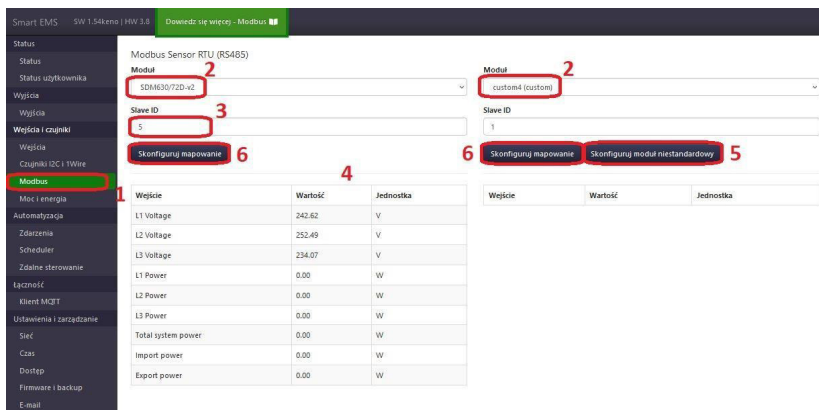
Smart EMS SW 1.54keno | HW 3.8 Dowiedz się więcej - Modbus

Status
Status
Status użytkownika
Wyjścia
Wyjścia
Wejścia i czujniki
Wejścia
Czujniki I2C i 1Wire
Modbus
Moc i energia
Automatyzacja
Zdarzenia
Scheduler
Zdalne sterowanie
Łączność
Klient MQTT
Ustawienia i zarządzanie
Sieć
Czas
Dostęp
Firmware i backup
E-mail

1

Modbus Sensor RTU (RS485)

Moduł
2
SDM630/72D-v2

Slave ID
3
5

Skonfiguruj mapowanie 6

4

| Wejście | Wartość | Jednostka |
|---|---|---|
| L1 Voltage | 242.62 | V |
| L2 Voltage | 252.49 | V |
| L3 Voltage | 234.07 | V |
| L1 Power | 0.00 | W |
| L2 Power | 0.00 | W |
| L3 Power | 0.00 | W |
| Total system power | 0.00 | W |
| Import power | 0.00 | W |
| Export power | 0.00 | W |

Moduł
2
custom4 (custom)

Slave ID
1

6 Skonfiguruj mapowanie Skonfiguruj moduł niestandardowy 5

| Wejście | Wartość | Jednostka |
|---|---|---|